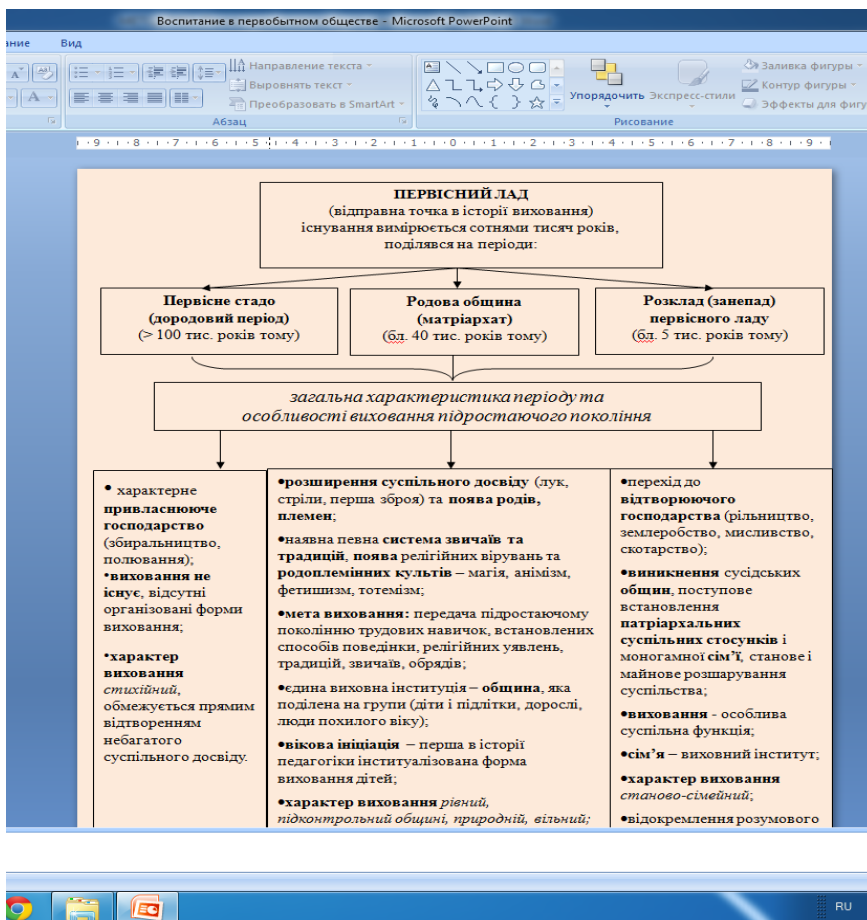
Воспитание в первобытном обществе - Microsoft PowerPoint

ание Вид

Направление текста
Выровнять текст
Преобразовать в SmartArt
Абзац

Упорядочить Экспресс-стили
Заливка фигуры
Контур фигуры
Эффекты для фигу
Рисование

·9·8·7·6·5·4·3·2·1·0·1·2·3·4·5·6·7·8·9·

ПЕРВІСНИЙ ЛАД
(відправна точка в історії виховання)
існування вимірюється сотнями тисяч років, поділявся на періоди:

Первісне стадо (дородовий період) (> 100 тис. років тому)

Родова община (матріархат) (бл. 40 тис. років тому)

Розклад (занепад) первісного ладу (бл. 5 тис. років тому)

загальна характеристика періоду та особливості виховання підростаючого покоління

• характерне привласнююче господарство (збиральництво, полювання);
•виховання не існує, відсутні організовані форми виховання;

•характер виховання стихійний, обмежується прямим відтворенням небагатого суспільного досвіду.

•розширення суспільного досвіду (лук, стріли, перша зброя) та поява родів, племен;

•наявна певна система звичаїв та традицій, поява релігійних вірувань та родоплемінних культів – магія, анімізм, фетишизм, тотемізм;

•мета виховання: передача підростаючому поколінню трудових навичок, встановлених способів поведінки, релігійних уявлень, традицій, звичаїв, обрядів;

•єдина виховна інституція – община, яка поділена на групи (діти і підлітки, дорослі, люди похилого віку);

•вікова ініціація – перша в історії педагогіки інституалізована форма виховання дітей;

•характер виховання рівний, підконтрольний общині, природній, вільний;

•перехід до відтворюючого господарства (рільництво, землеробство, мисливство, скотарство);

•виникнення сусідських общин, поступове встановлення патріархальних суспільних стосунків і моногамної сім'ї, станове і майнове розшарування суспільства;

•виховання - особлива суспільна функція;

•сім'я – виховний інститут;

•характер виховання станово-сімейний;

•відокремлення розумового

RU